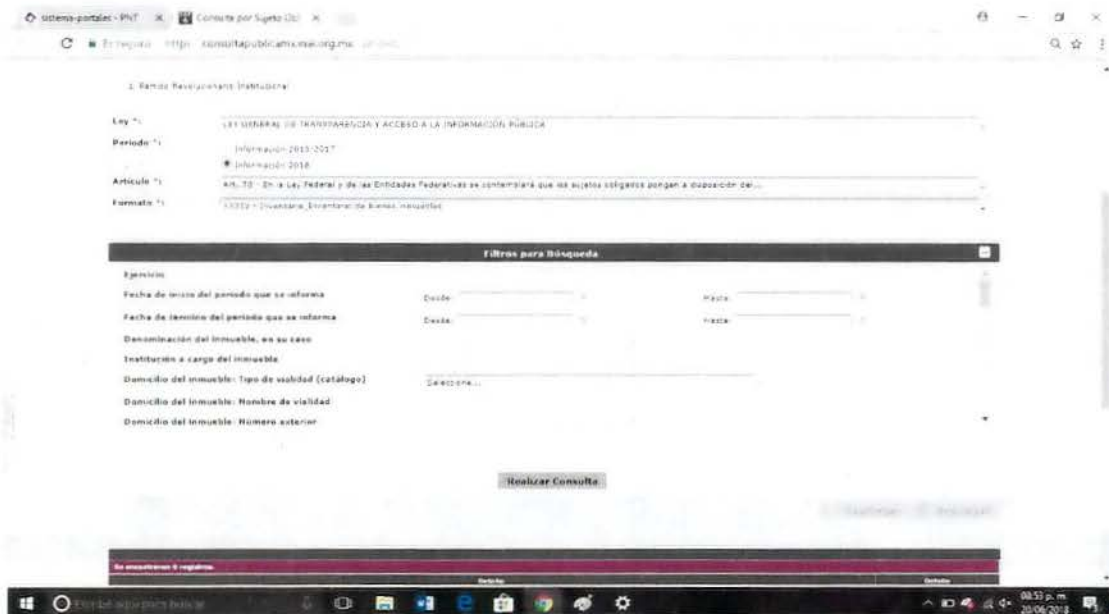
sistema-portales - PNT × Consulta por Sujeto Obl ×

C No seguro http://consultapublicamx.inai.org.mx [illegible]

1. Ramo: Revolucionario Institucional

Ley *: LEY GENERAL DE TRANSPARENCIA Y ACCESO A LA INFORMACIÓN PÚBLICA

Periodo *: Información 2015-2017
Información 2018

Artículo *: Art. 70 - En la Ley Federal y de las Entidades Federativas se contemplará que los sujetos obligados pongan a disposición del...

Formato *: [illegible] - Inventario_Inventario de bienes inmuebles

Filtros para Búsqueda

Ejercicio

Fecha de inicio del periodo que se informa Desde: Hasta:

Fecha de término del periodo que se informa Desde: Hasta:

Denominación del inmueble, en su caso

Institución a cargo del inmueble

Domicilio del inmueble: Tipo de vialidad (catálogo) Seleccione...

Domicilio del inmueble: Nombre de vialidad

Domicilio del inmueble: Número exterior

Realizar Consulta

Se encontraron 0 registros.

Detalle Detalle

Escribe aquí para buscar

08:53 p. m.
20/06/2018